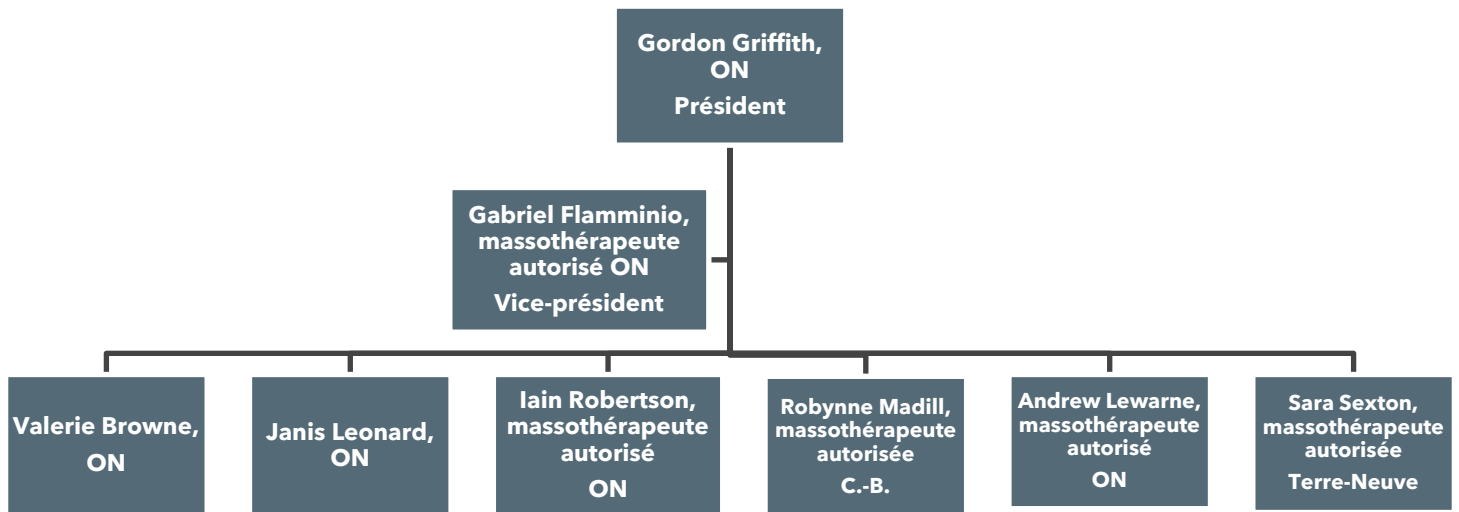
Gordon Griffith, ON
Président

Gabriel Flamminio, massothérapeute autorisé ON
Vice-président

Valerie Browne, ON

Janis Leonard, ON

Iain Robertson, massothérapeute autorisé
ON

Robynne Madill, massothérapeute autorisée
C.-B.

Andrew Lewarne, massothérapeute autorisé
ON

Sara Sexton, massothérapeute autorisée
Terre-Neuve